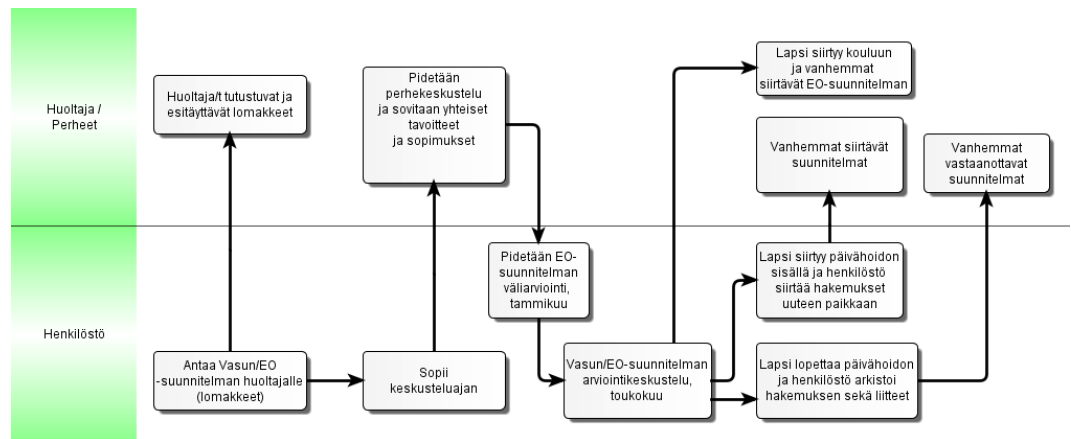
Huoltaja / Perheet

Henkilöstö

Huoltaja/t tutustuvat ja esitäyttävät lomakkeet

Pidetään perhekeskustelu ja sovitaan yhteiset tavoitteet ja sopimukset

Lapsi siirtyy kouluun ja vanhemmat siirtävät EO-suunnitelman

Vanhemmat siirtävät suunnitelmat

Vanhemmat vastaanottavat suunnitelmat

Pidetään EO-suunnitelman väliarviointi, tammikuu

Lapsi siirtyy päivähoidon sisällä ja henkilöstö siirtää hakemukset uuteen paikkaan

Antaa Vasun/EO -suunnitelman huoltajalle (lomakkeet)

Sopii keskusteluajan

Vasun/EO-suunnitelman arviointikeskustelu, toukokuu

Lapsi lopettaa päivähoidon ja henkilöstö arkistoi hakemuksen sekä liitteet